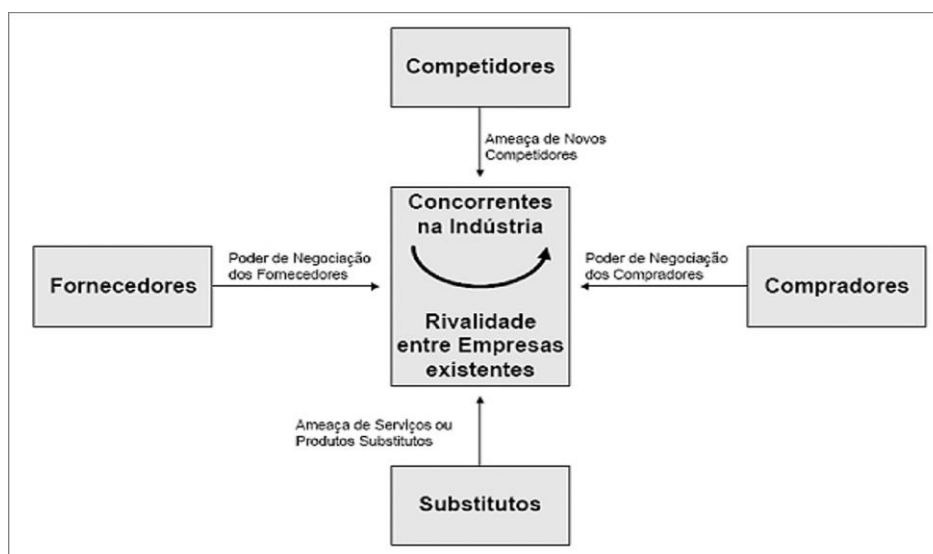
Competidores

Ameaça de Novos Competidores

Concorrentes na Indústria

Rivalidade entre Empresas existentes

Poder de Negociação dos Fornecedores

Fornecedores

Poder de Negociação dos Compradores

Compradores

Ameaça de Serviços ou Produtos Substitutos

Substitutos